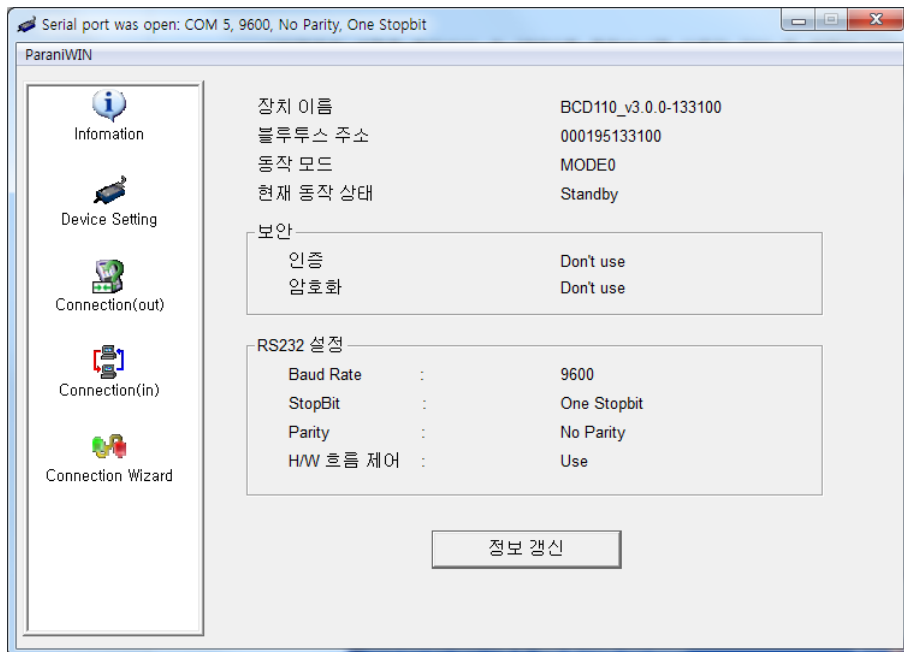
Serial port was open: COM 5, 9600, No Parity, One Stopbit

ParaniWIN

Infomation

Device Setting

Connection(out)

Connection(in)

Connection Wizard

장치 이름 BCD110_v3.0.0-133100

블루투스 주소 000195133100

동작 모드 MODE0

현재 동작 상태 Standby

보안

인증 Don't use

암호화 Don't use

RS232 설정

| | | |
|---|---|---|
| Baud Rate | : | 9600 |
| StopBit | : | One Stopbit |
| Parity | : | No Parity |
| H/W 흐름 제어 | : | Use |

정보 갱신